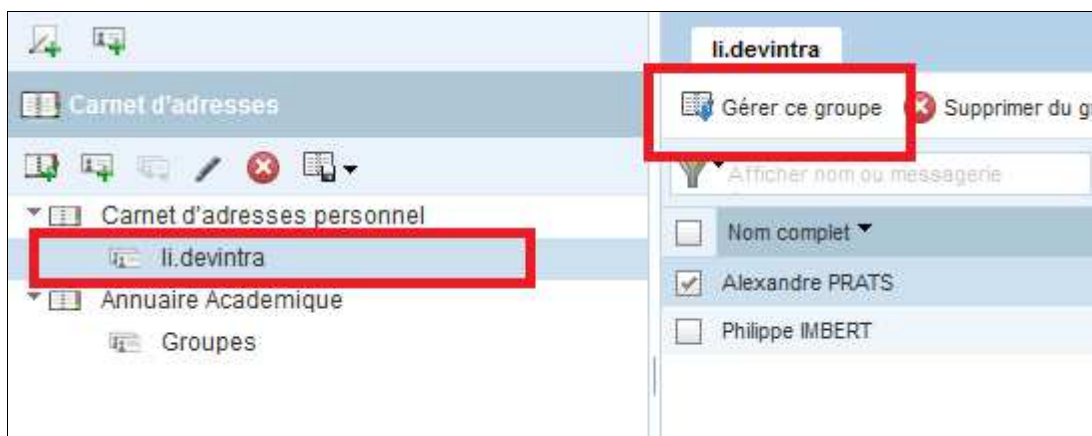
Carnet d'adresses

Carnet d'adresses personnel

li.devintra

Annuaire Academique

Groupes

li.devintra

Gérer ce groupe

Supprimer du g

Afficher nom ou messagerie

Nom complet

Alexandre PRATS

Philippe IMBERT